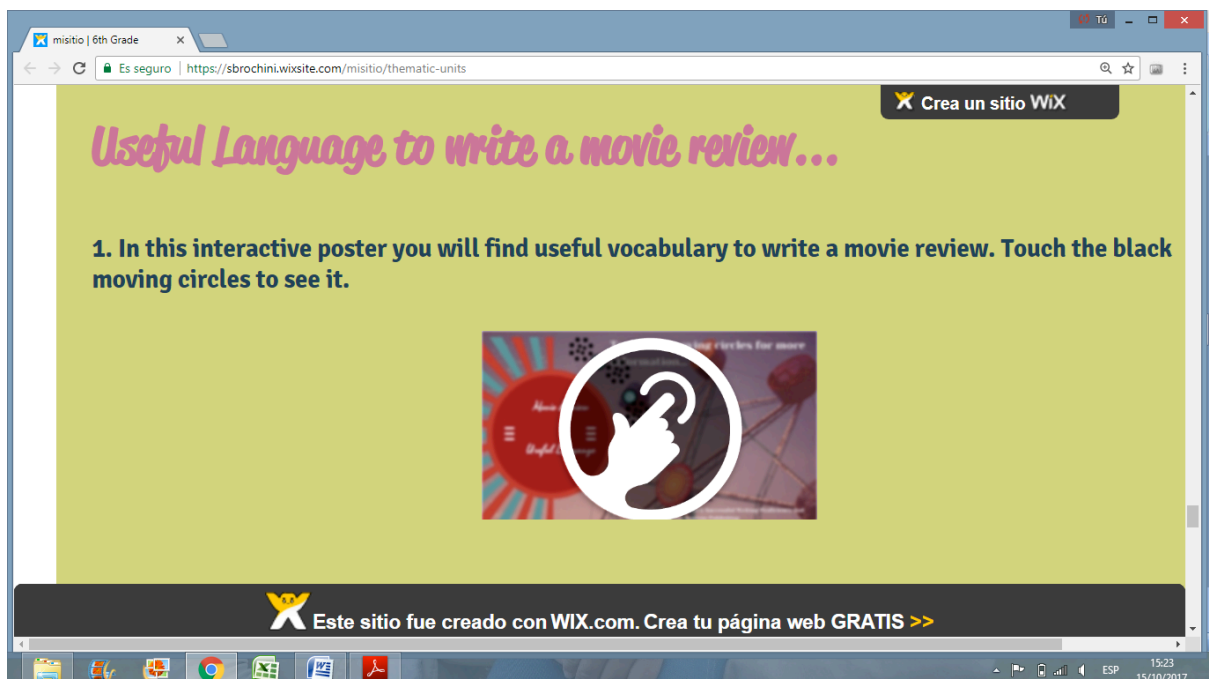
misitio | 6th Grade

Tú

Es seguro | https://sbrochini.wixsite.com/misitio/thematic-units

Crea un sitio WiX

Useful Language to write a movie review...

1. In this interactive poster you will find useful vocabulary to write a movie review. Touch the black moving circles to see it.

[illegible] circles for more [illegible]

Useful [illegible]

Este sitio fue creado con WIX.com. Crea tu página web GRATIS >>

ESP 15:23 15/10/2017